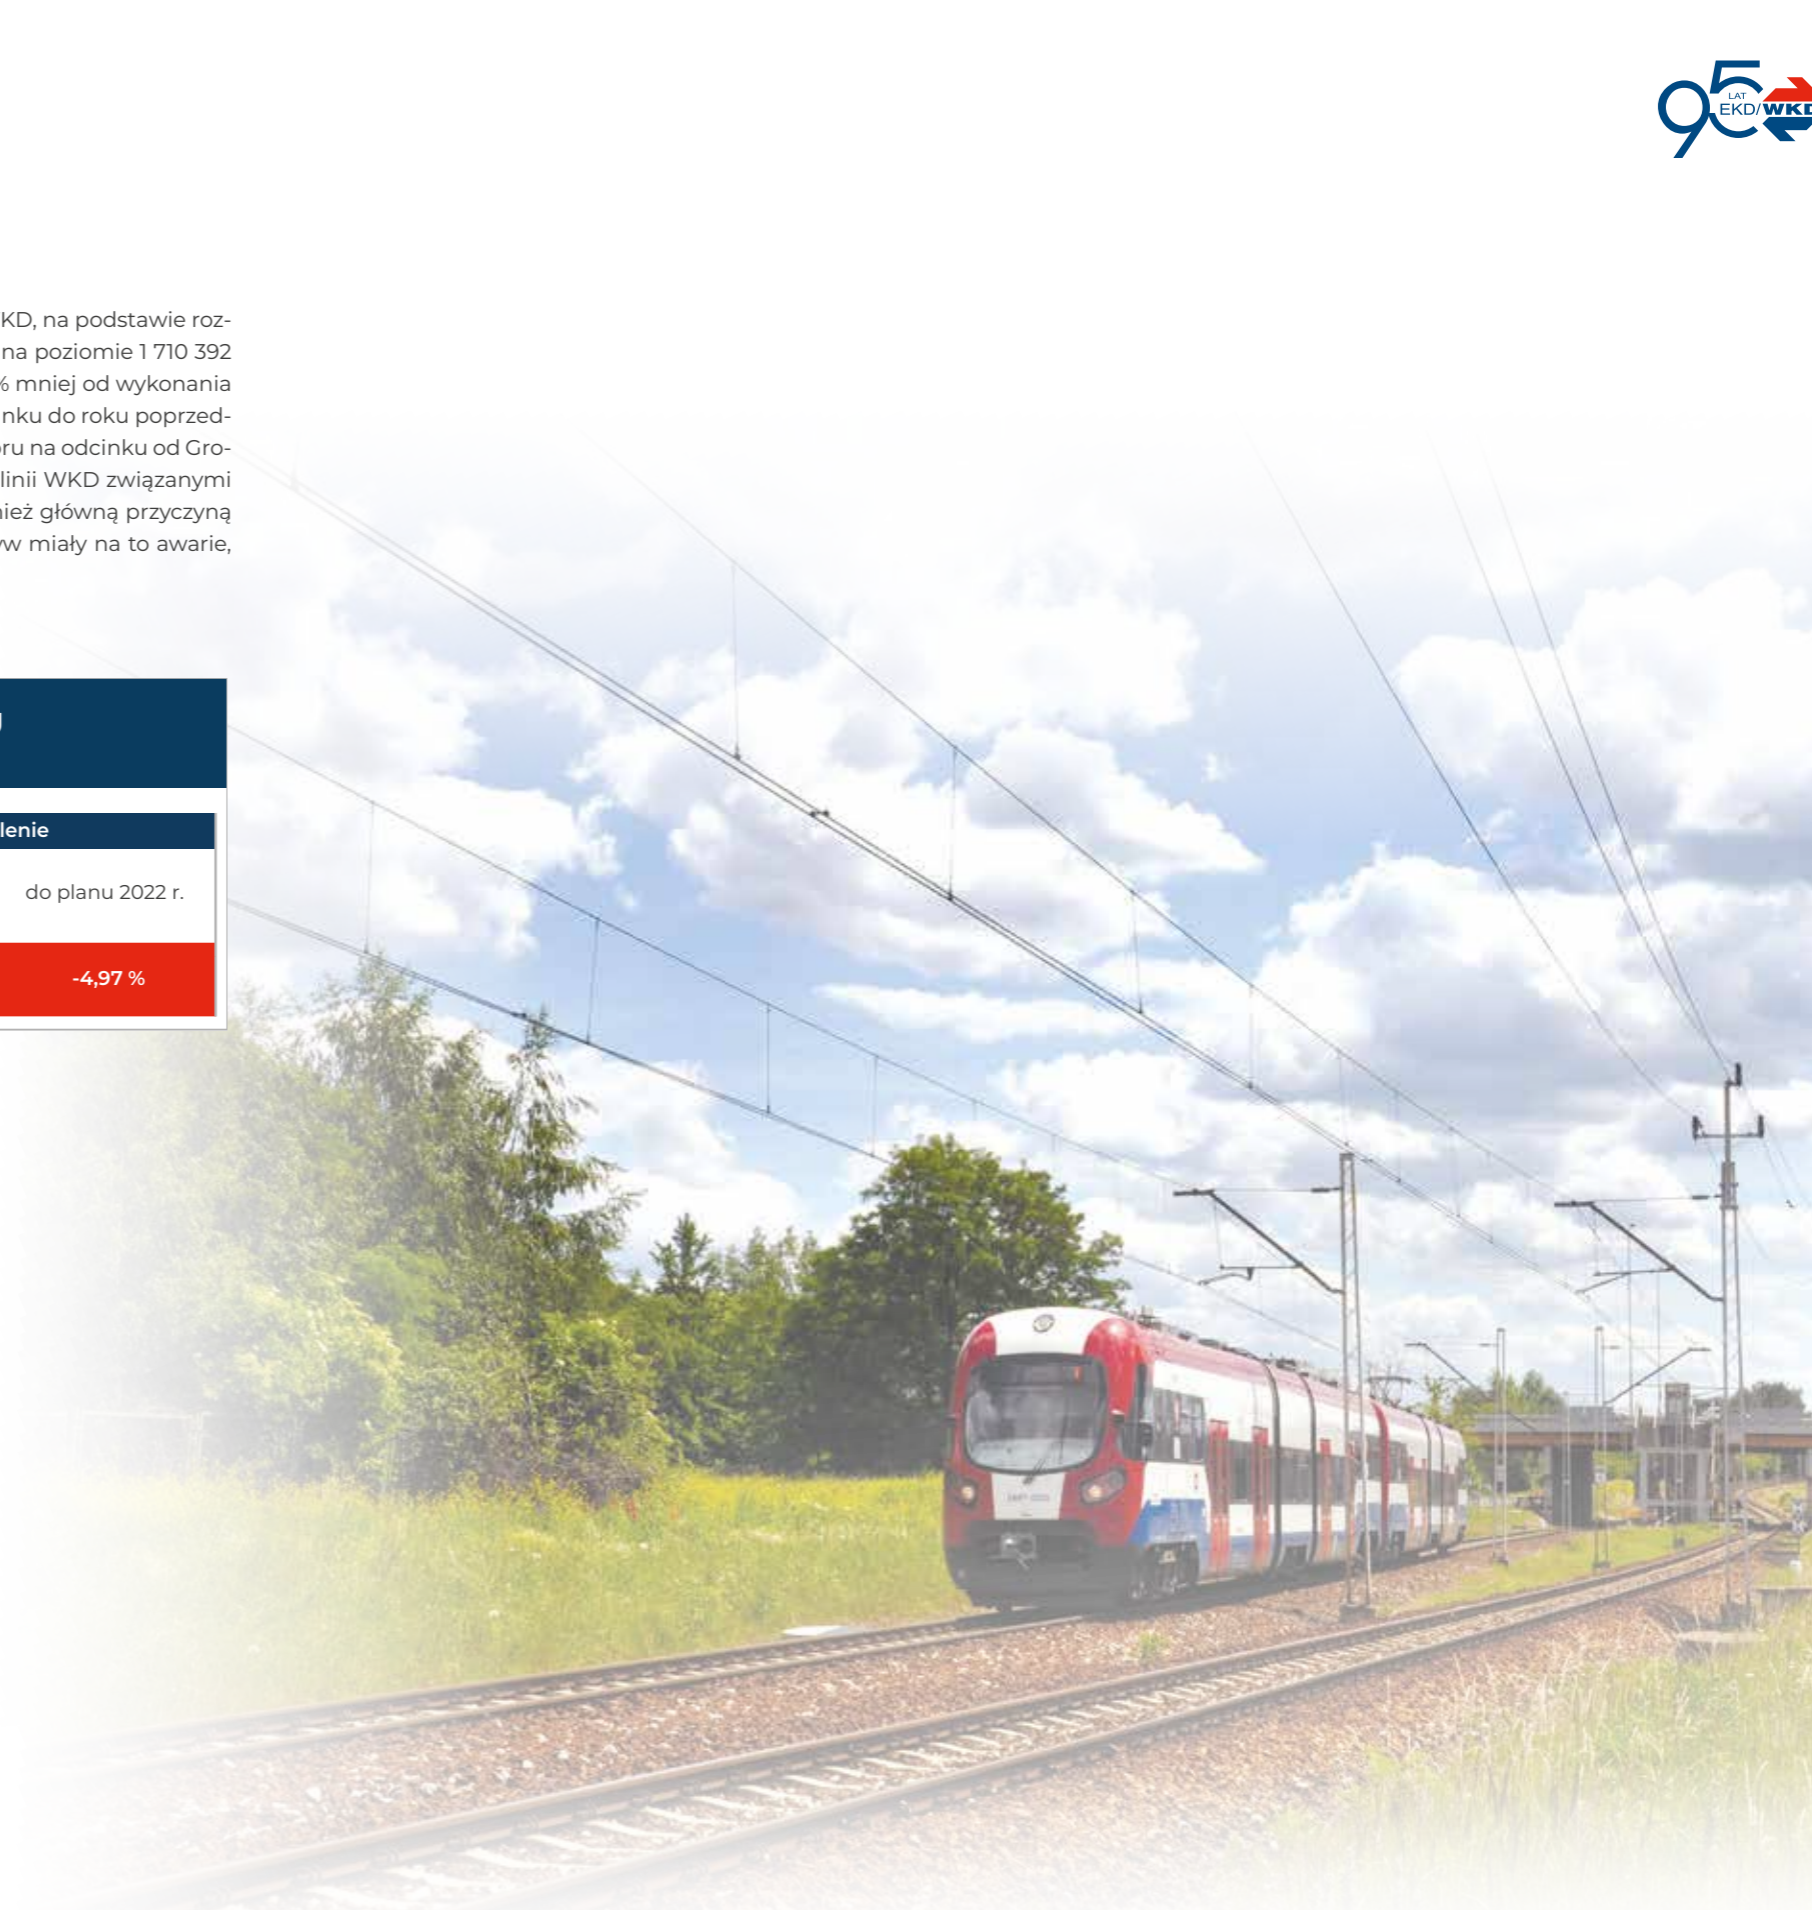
95 LAT EKD/WKD

KD, na podstawie roz- na poziomie 1 710 392 % mniej od wykonania nku do roku poprzed- ru na odcinku od Gro- linii WKD związanymi nież główną przyczyną w miały na to awarie,

lenie

do planu 2022 r.

-4,97 %